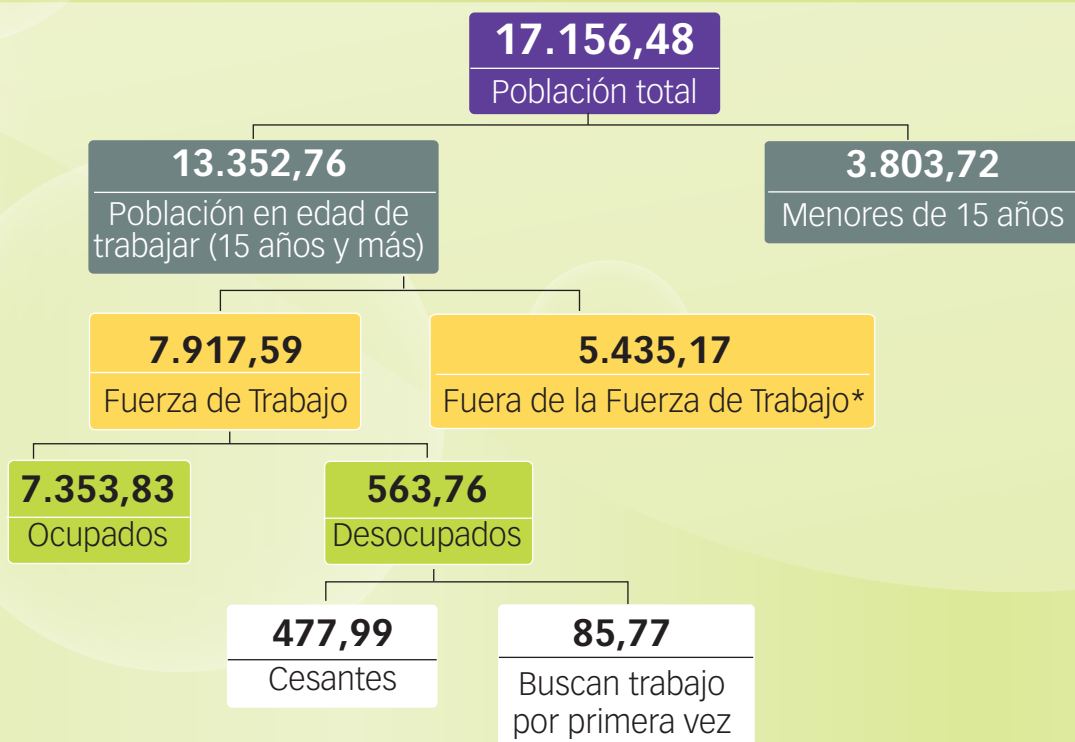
17.156,48
Población total

13.352,76
Población en edad de trabajar (15 años y más)

3.803,72
Menores de 15 años

7.917,59
Fuerza de Trabajo

5.435,17
Fuera de la Fuerza de Trabajo*

7.353,83
Ocupados

563,76
Desocupados

477,99
Cesantes

85,77
Buscan trabajo por primera vez